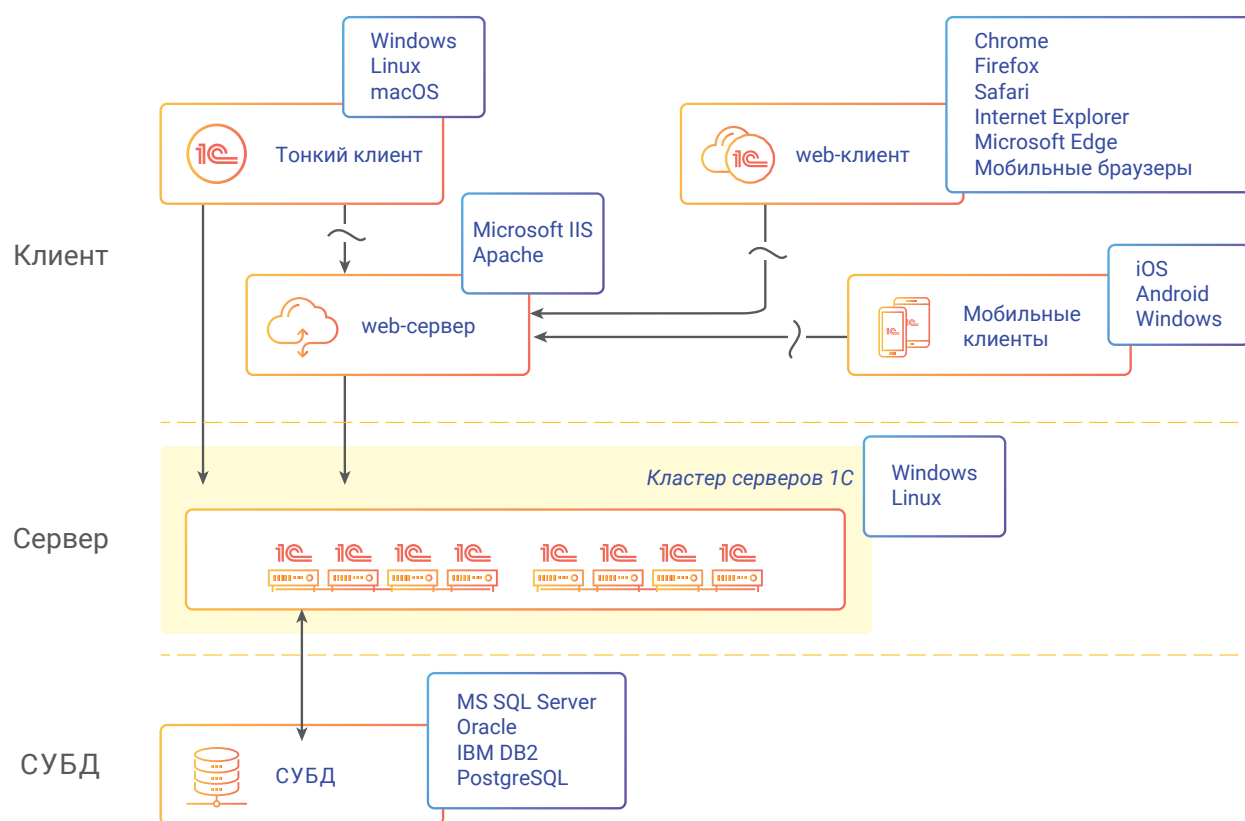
Windows
Linux
macOS

1С Тонкий клиент

Chrome
Firefox
Safari
Internet Explorer
Microsoft Edge
Мобильные браузеры

1С web-клиент

Клиент

Microsoft IIS
Apache

web-сервер

iOS
Android
Windows

Мобильные клиенты

Кластер серверов 1С

Windows
Linux

Сервер

1С 1С 1С 1С 1С 1С 1С 1С

MS SQL Server
Oracle
IBM DB2
PostgreSQL

СУБД

СУБД